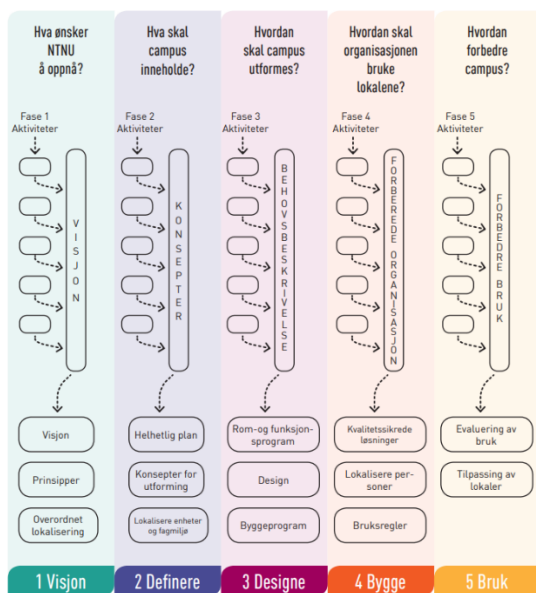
Hva ønsker NTNU å oppnå?

Fase 1 Aktiviteter

VISJON

Visjon

Prinsipper

Overordnet lokalisering

1 Visjon

Hva skal campus inneholde?

Fase 2 Aktiviteter

KONSEPTER

Helhetlig plan

Konsepter for utforming

Lokalisere enheter og fagmiljø

2 Definere

Hvordan skal campus utformes?

Fase 3 Aktiviteter

BEHOVSBESKRIVELSE

Rom-og funksjonsprogram

Design

Byggeprogram

3 Designe

Hvordan skal organisasjonen bruke lokalene?

Fase 4 Aktiviteter

FORBEREDE ORGANISASJON

Kvalitetssikrede løsninger

Lokalisere personer

Bruksregler

4 Bygge

Hvordan forbedre campus?

Fase 5 Aktiviteter

FORBEDRE BRUK

Evaluering av bruk

Tilpassing av lokaler

5 Bruk